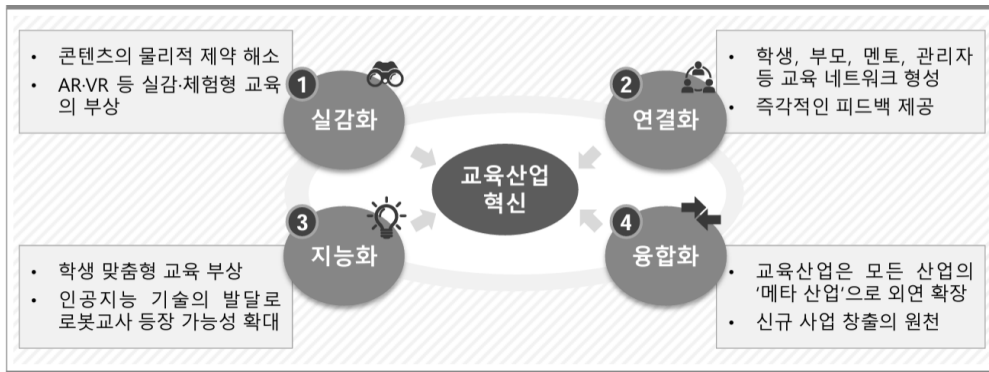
• 콘텐츠의 물리적 제약 해소
• AR·VR 등 실감·체험형 교육의 부상

1
실감화

2
연결화

• 학생, 부모, 멘토, 관리자 등 교육 네트워크 형성
• 즉각적인 피드백 제공

교육산업
혁신

3
지능화

• 학생 맞춤형 교육 부상
• 인공지능 기술의 발달로 로봇교사 등장 가능성 확대

4
융합화

• 교육산업은 모든 산업의 '메타 산업'으로 외연 확장
• 신규 사업 창출의 원천